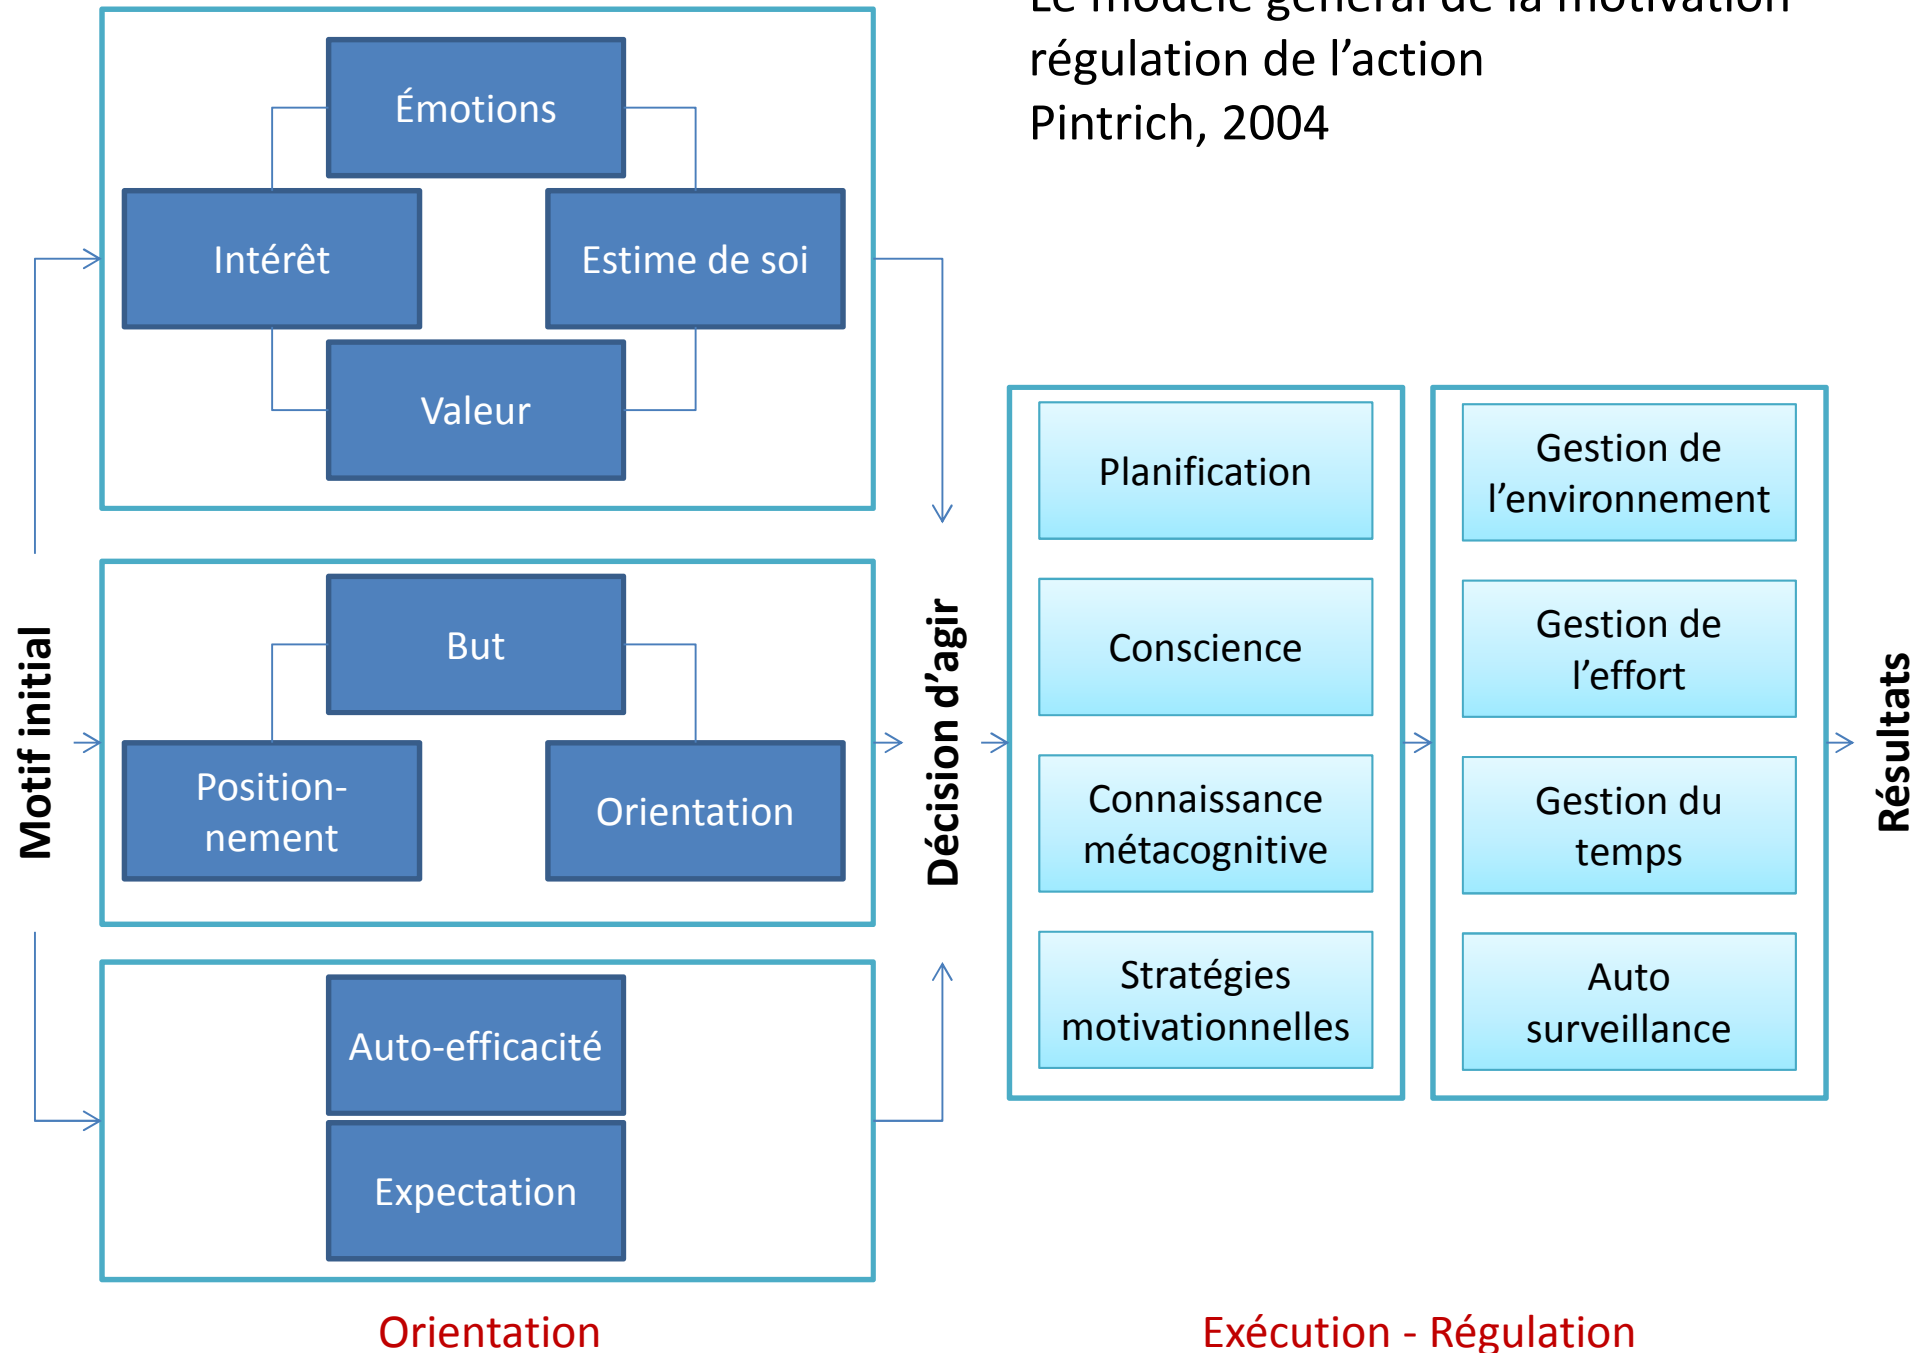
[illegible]
régulation de l'action
Pintrich, 2004

Motif initial

Émotions

Intérêt

Estime de soi

Valeur

But

Position-nement

Orientation

Auto-efficacité

Expectation

Décision d'agir

Planification

Conscience

Connaissance métacognitive

Stratégies motivationnelles

Gestion de l'environnement

Gestion de l'effort

Gestion du temps

Auto surveillance

Résultats

Orientation

Exécution - Régulation